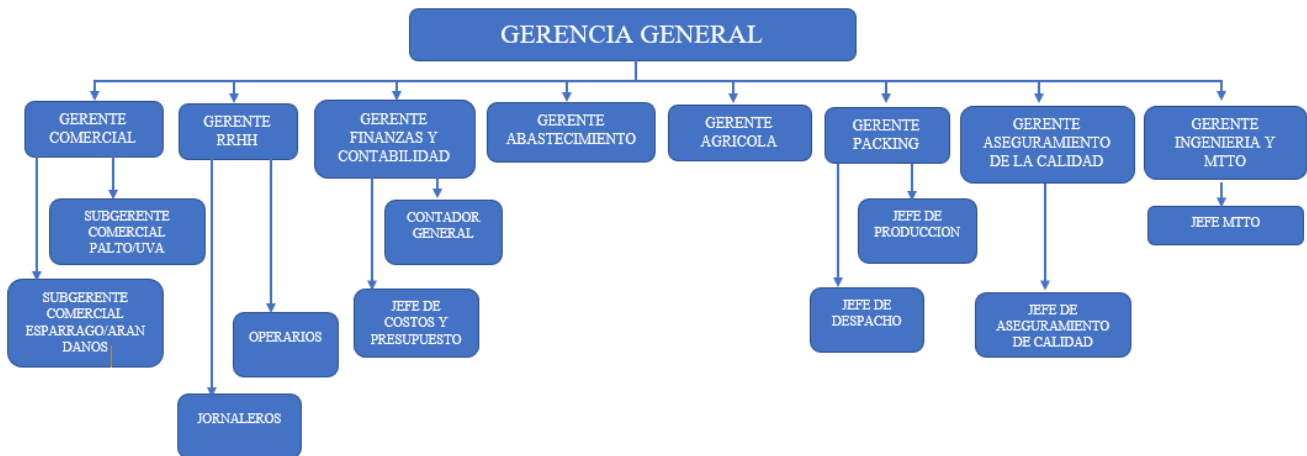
GERENCIA GENERAL

GERENTE COMERCIAL

SUBGERENTE COMERCIAL PALTO/UVA

SUBGERENTE COMERCIAL ESPARRAGO/ARAN DANOS

GERENTE RRHH

OPERARIOS

JORNALEROS

GERENTE FINANZAS Y CONTABILIDAD

CONTADOR GENERAL

JEFE DE COSTOS Y PRESUPUESTO

GERENTE ABASTECIMIENTO

GERENTE AGRICOLA

GERENTE PACKING

JEFE DE PRODUCCION

JEFE DE DESPACHO

GERENTE ASEGURAMIENTO DE LA CALIDAD

JEFE DE ASEGURAMIENTO DE CALIDAD

GERENTE INGENIERIA Y MTTO

JEFE MTTO